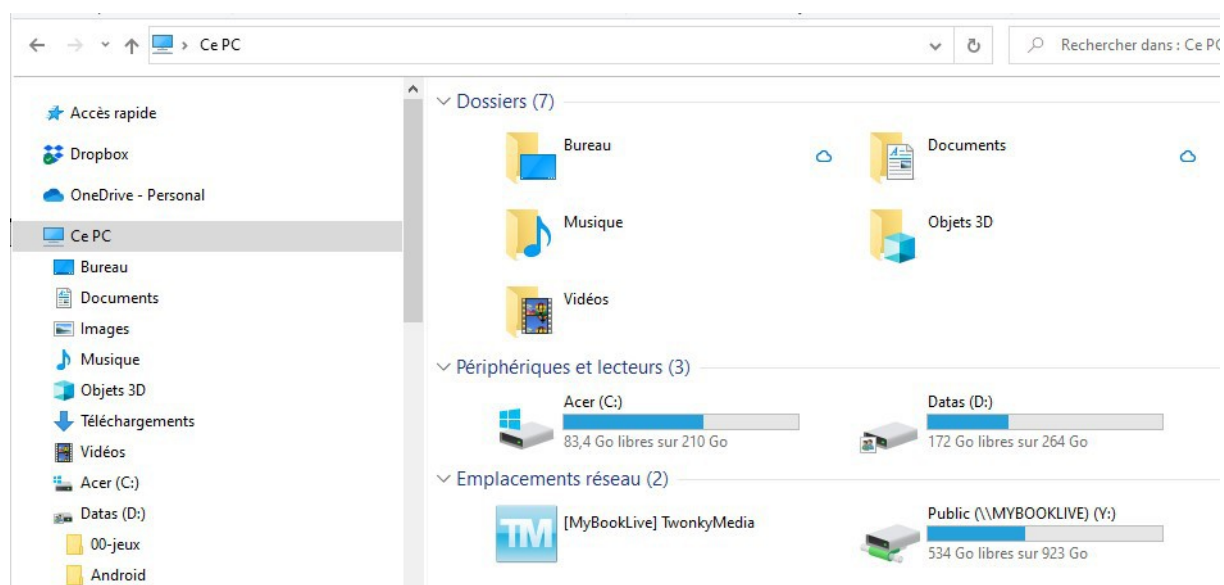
Ce PC

Rechercher dans : Ce PC

Accès rapide
Dropbox
OneDrive - Personal
Ce PC
Bureau
Documents
Images
Musique
Objets 3D
Téléchargements
Vidéos
Acer (C:)
Datas (D:)
00-jeux
Android

Dossiers (7)

Bureau
Documents
Musique
Objets 3D
Vidéos

Périphériques et lecteurs (3)

Acer (C:)
83,4 Go libres sur 210 Go
Datas (D:)
172 Go libres sur 264 Go

Emplacements réseau (2)

TM
[MyBookLive] TwonkyMedia
Public (\\MYBOOKLIVE) (Y:)
534 Go libres sur 923 Go